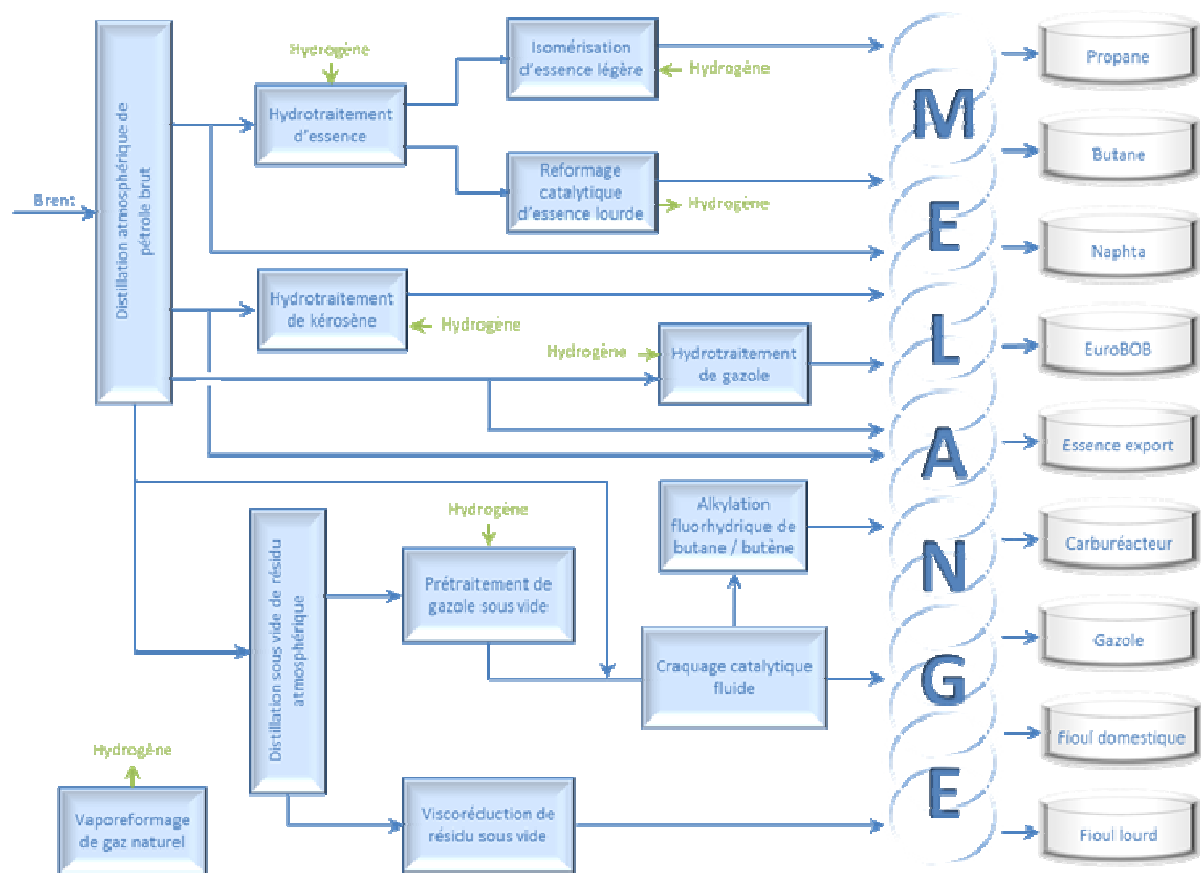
Brent

Distillation atmosphérique de pétrole brut

Hydrogène

Hydrotraitement d'essence

Isomérisation d'essence légère

Hydrogène

Reformage catalytique d'essence lourde

Hydrogène

Hydrotraitement de kérosène

Hydrogène

Hydrogène

Hydrotraitement de gazole

Distillation sous vide de résidu atmosphérique

Hydrogène

Prétraitement de gazole sous vide

Alkylation fluorhydrique de butane / butène

Craquage catalytique fluide

Hydrogène

Vaporeformage de gaz naturel

Viscoréduction de résidu sous vide

M
E
L
A
N
G
E

Propane

Butane

Naphta

EuroBOB

Essence export

Carburéacteur

Gazole

Fioul domestique

Fioul lourd